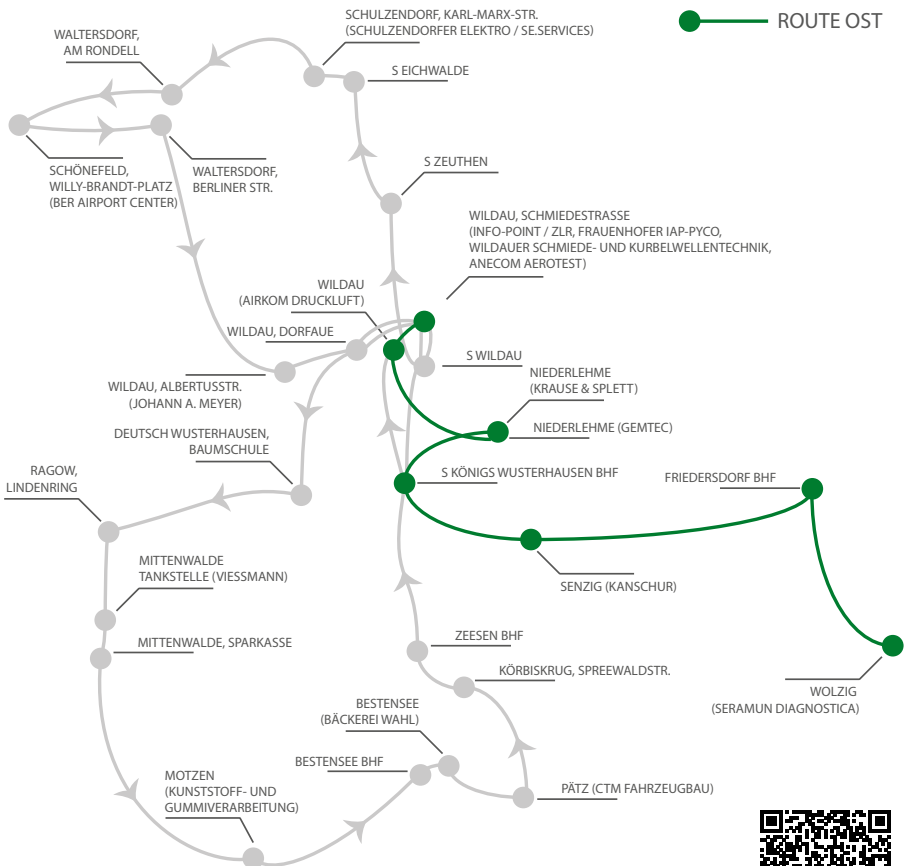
ROUTE OST

WALTERSDORF, AM RONDELL

SCHULZENDORF, KARL-MARX-STR. (SCHULZENDORFER ELEKTRO / SE.SERVICES)

S EICHWALDE

SCHÖNEFELD, WILLY-BRANDT-PLATZ (BER AIRPORT CENTER)

WALTERSDORF, BERLINER STR.

S ZEUTHEN

WILDAU, SCHMIEDESTRASSE (INFO-POINT / ZLR, FRAUENHOFER IAP-PYCO, WILDAUER SCHMIEDE- UND KURBELWELLENTECHNIK, ANECOM AEROTEST)

WILDAU (AIRKOM DRUCKLUFT)

WILDAU, DORFAUE

S WILDAU

WILDAU, ALBERTUSSTR. (JOHANN A. MEYER)

NIEDERLEHME (KRAUSE & SPLETT)

NIEDERLEHME (GEMTEC)

DEUTSCH WUSTERHAUSEN, BAUMSCHULE

RAGOW, LINDENRING

S KÖNIGS WUSTERHAUSEN BHF

FRIEDERSDORF BHF

MITTENWALDE TANKSTELLE (VIESSMANN)

SENZIG (KANSCHUR)

MITTENWALDE, SPARKASSE

ZEESEN BHF

KÖRBISKRUG, SPREEWALDSTR.

WOLZIG (SERAMUN DIAGNOSTICA)

BESTENSEE (BÄCKEREI WAHL)

BESTENSEE BHF

MOTZEN (KUNSTSTOFF- UND GUMMIVERARBEITUNG)

PÄTZ (CTM FAHRZEUGBAU)